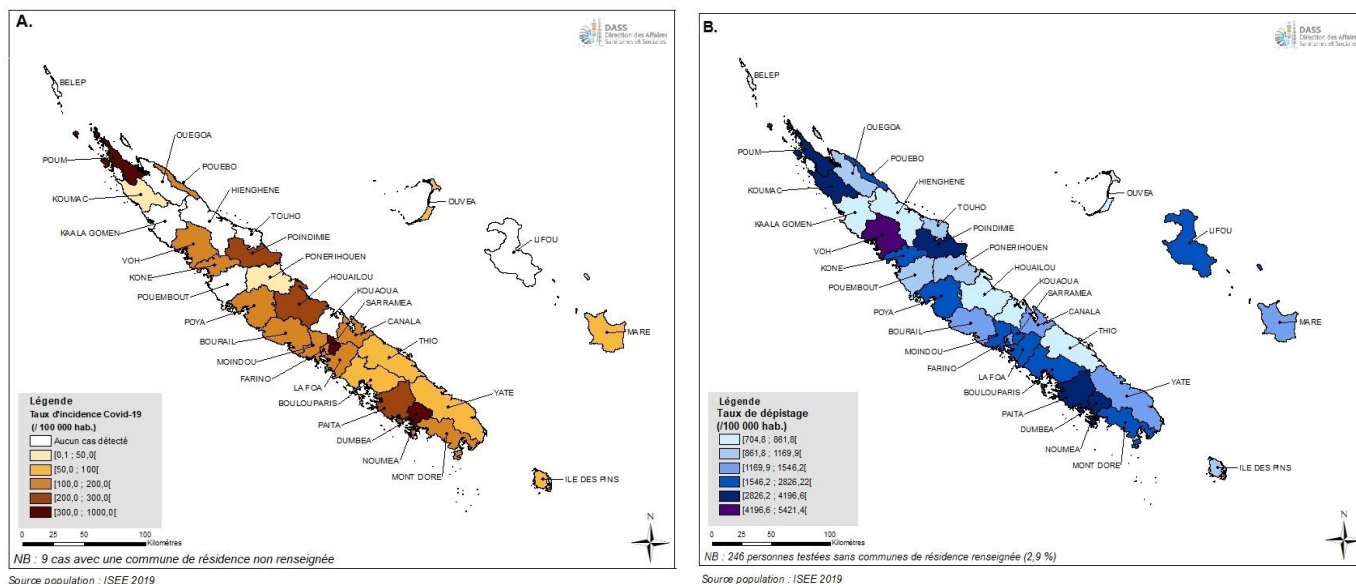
A.

DASS
Direction des Affaires Sanitaires et Sociales

BELEP
OUEGOA
POUM
POUEBO
KOUMAC
HIENGHENE
TOUHO
KAALA GOMEN
POINDIMIE
OUVEA
LIFOU
PONERIHOUEN
VOH
KONE
HOUAILOU
POUEMBOUT
KOUAOUA
SARRAMEA
POYA
CANALA
BOURAIL
THIO
MARE
MOINDOU
FARINO
LA FOA
YATE
BOULOUPARIS
PAITA
DUMBEA
NOUMEA
MONT DORE
ILE DES PINS

Légende
Taux d'incidence Covid-19
(/ 100 000 hab.)
Aucun cas détecté
]0,1 ; 50,0[
[50,0 ; 100[
[100,0 ; 200,0[
[200,0 ; 300,0[
[300,0 ; 1000,0[

0 25 50 100 Kilomètres

N

NB : 9 cas avec une commune de résidence non renseignée

Source population : ISEE 2019

B.

DASS
Direction des Affaires Sanitaires et Sociales

BELEP
OUEGOA
POUM
POUEBO
KOUMAC
HIENGHENE
TOUHO
OUVEA
KAALA GOMEN
POINDIMIE
LIFOU
VOH
PONERIHOUEN
KONE
HOUAILOU
POUEMBOUT
KOUAOUA
SARRAMEA
POYA
CANALA
MARE
BOURAIL
THIO
MOINDOU
FARINO
LA FOA
YATE
BOULOUPARIS
PAITA
DUMBEA
NOUMEA
MONT DORE
ILE DES PINS

Légende
Taux de dépistage
(/100 000 hab.)
[704,8 ; 861,8[
[861,8 ; 1169,9[
[1169,9 ; 1546,2[
[1546,2 ; 2826,22[
[2826,2 ; 4196,6[
[4196,6 ; 5421,4[

0 25 50 100 Kilomètres

N

NB : 246 personnes testées sans communes de résidence renseignée (2,9 %)

Source population : ISEE 2019